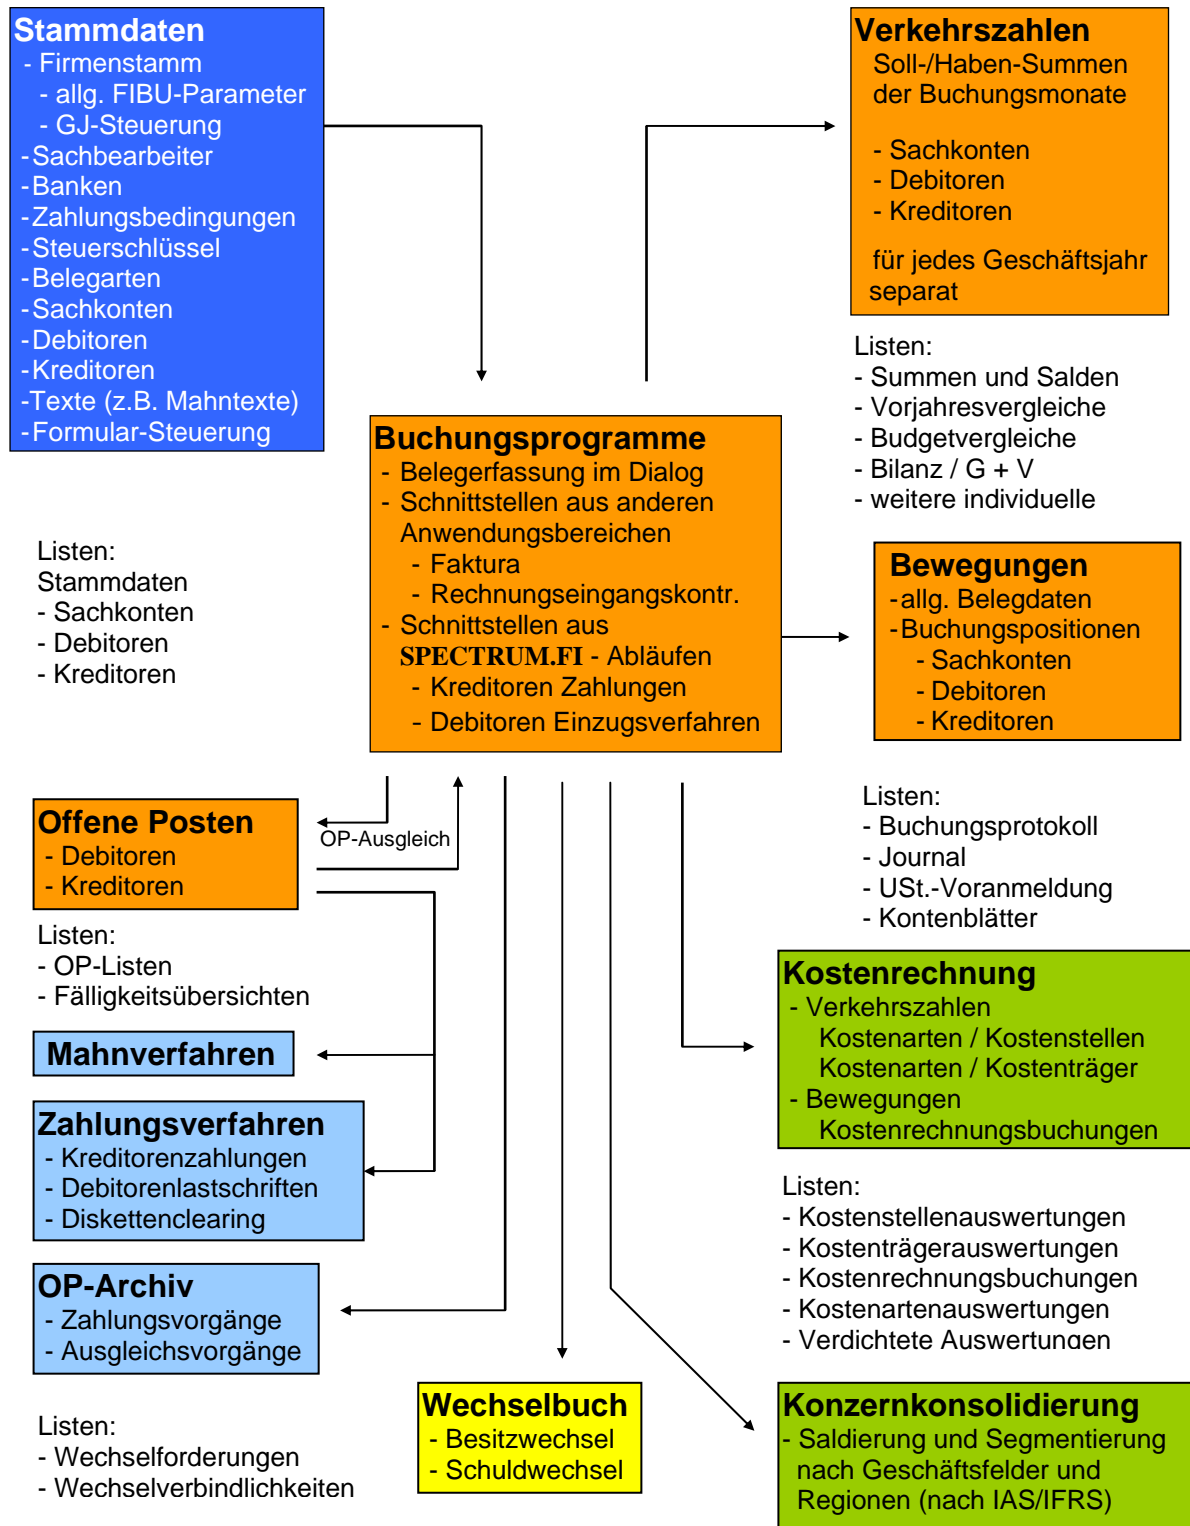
Stammdaten
- Firmenstamm
- allg. FIBU-Parameter
- GJ-Steuerung
- Sachbearbeiter
- Banken
- Zahlungsbedingungen
- Steuerschlüssel
- Belegarten
- Sachkonten
- Debitoren
- Kreditoren
- Texte (z.B. Mahntexte)
- Formular-Steuerung

Verkehrszahlen
Soll-/Haben-Summen der Buchungsmonate

- Sachkonten
- Debitoren
- Kreditoren

für jedes Geschäftsjahr separat

Listen:
- Summen und Salden
- Vorjahresvergleiche
- Budgetvergleiche
- Bilanz / G + V
- weitere individuelle

Buchungsprogramme
- Belegerfassung im Dialog
- Schnittstellen aus anderen Anwendungsbereichen
- Faktura
- Rechnungseingangskontr.
- Schnittstellen aus SPECTRUM.FI - Abläufen
- Kreditoren Zahlungen
- Debitoren Einzugsverfahren

Listen:
Stammdaten
- Sachkonten
- Debitoren
- Kreditoren

Bewegungen
- allg. Belegdaten
- Buchungspositionen
- Sachkonten
- Debitoren
- Kreditoren

Listen:
- Buchungsprotokoll
- Journal
- USt.-Voranmeldung
- Kontenblätter

Offene Posten
- Debitoren
- Kreditoren

OP-Ausgleich

Listen:
- OP-Listen
- Fälligkeitsübersichten

Mahnverfahren

Zahlungsverfahren
- Kreditorenzahlungen
- Debitorenlastschriften
- Diskettenclearing

Kostenrechnung
- Verkehrszahlen
Kostenarten / Kostenstellen
Kostenarten / Kostenträger
- Bewegungen
Kostenrechnungsbuchungen

Listen:
- Kostenstellenauswertungen
- Kostenträgerauswertungen
- Kostenrechnungsbuchungen
- Kostenartenauswertungen
- Verdichtete Auswertungen

OP-Archiv
- Zahlungsvorgänge
- Ausgleichsvorgänge

Listen:
- Wechselforderungen
- Wechselverbindlichkeiten

Wechselbuch
- Besitzwechsel
- Schuldwechsel

Konzernkonsolidierung
- Saldierung und Segmentierung nach Geschäftsfelder und Regionen (nach IAS/IFRS)